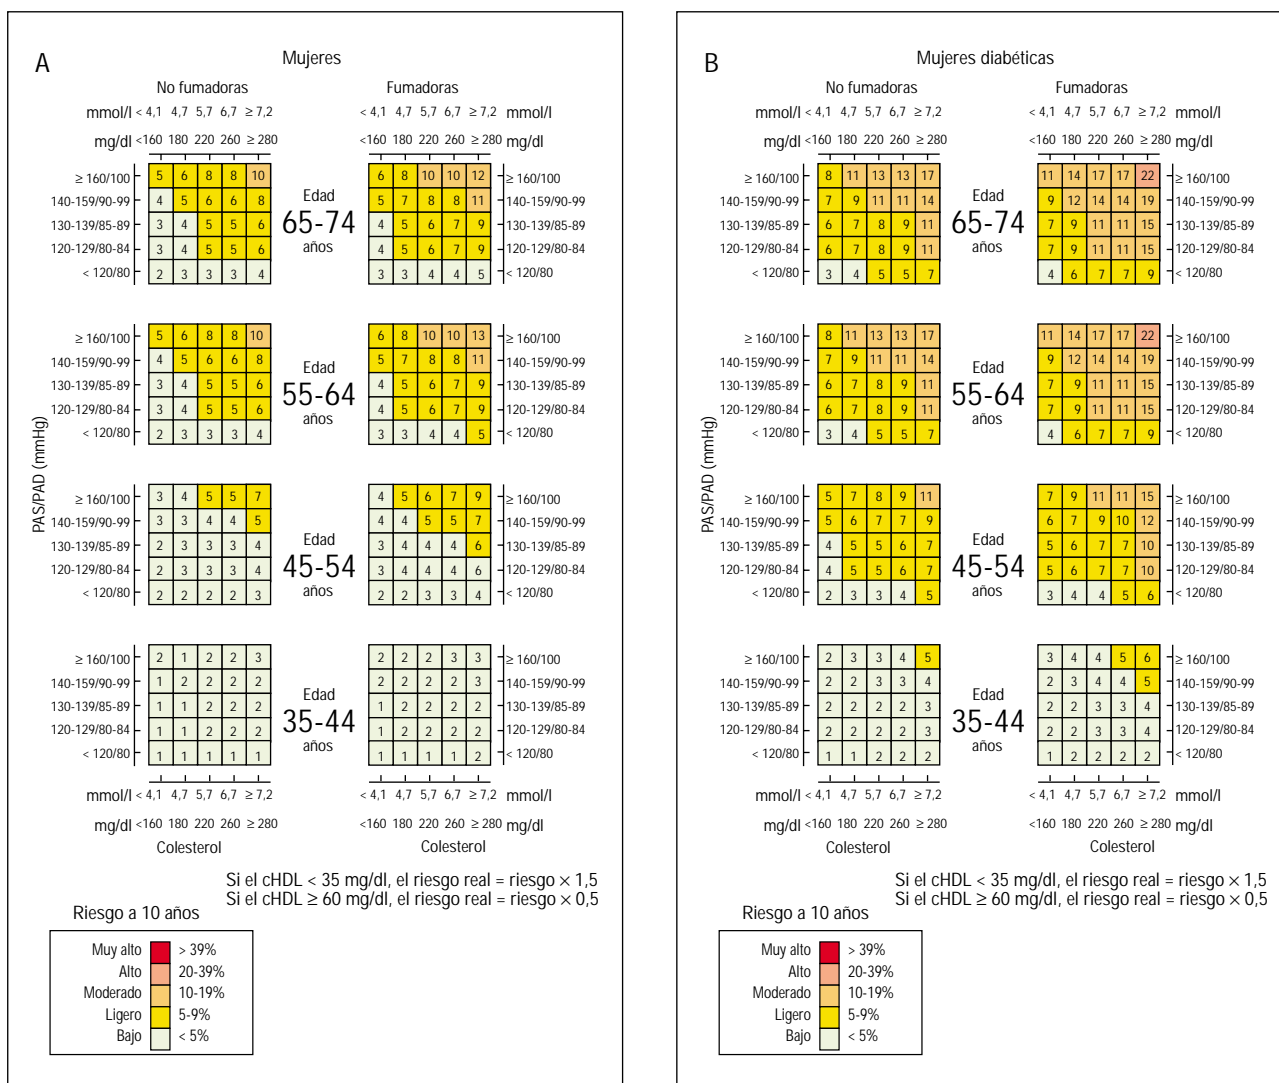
A

Mujeres

No fumadoras

Fumadoras

mmol/l < 4,1 4,7 5,7 6,7 ≥ 7,2

< 4,1 4,7 5,7 6,7 ≥ 7,2 mmol/l

mg/dl <160 180 220 260 ≥ 280

<160 180 220 260 ≥ 280 mg/dl

PAS/PAD (mmHg)

| | | | | | | | | | | | |
|---|---|---|---|---|---|---|---|---|---|---|---|
| ≥ 160/100 | 5 | 6 | 8 | 8 | 10 | 6 | 8 | 10 | 10 | 12 | ≥ 160/100 |
| 140-159/90-99 | 4 | 5 | 6 | 6 | 8 | 5 | 7 | 8 | 8 | 11 | 140-159/90-99 |
| 130-139/85-89 | 3 | 4 | 5 | 5 | 6 | 4 | 5 | 6 | 7 | 9 | 130-139/85-89 |
| 120-129/80-84 | 3 | 4 | 5 | 5 | 6 | 4 | 5 | 6 | 7 | 9 | 120-129/80-84 |
| < 120/80 | 2 | 3 | 3 | 3 | 4 | 3 | 3 | 4 | 4 | 5 | < 120/80 |

Edad 65-74 años

| | | | | | | | | | | | |
|---|---|---|---|---|---|---|---|---|---|---|---|
| ≥ 160/100 | 5 | 6 | 8 | 8 | 10 | 6 | 8 | 10 | 10 | 13 | ≥ 160/100 |
| 140-159/90-99 | 4 | 5 | 6 | 6 | 8 | 5 | 7 | 8 | 8 | 11 | 140-159/90-99 |
| 130-139/85-89 | 3 | 4 | 5 | 5 | 6 | 4 | 5 | 6 | 7 | 9 | 130-139/85-89 |
| 120-129/80-84 | 3 | 4 | 5 | 5 | 6 | 4 | 5 | 6 | 7 | 9 | 120-129/80-84 |
| < 120/80 | 2 | 3 | 3 | 3 | 4 | 3 | 3 | 4 | 4 | 5 | < 120/80 |

Edad 55-64 años

| | | | | | | | | | | | |
|---|---|---|---|---|---|---|---|---|---|---|---|
| ≥ 160/100 | 3 | 4 | 5 | 5 | 7 | 4 | 5 | 6 | 7 | 9 | ≥ 160/100 |
| 140-159/90-99 | 3 | 3 | 4 | 4 | 5 | 4 | 4 | 5 | 5 | 7 | 140-159/90-99 |
| 130-139/85-89 | 2 | 3 | 3 | 3 | 4 | 3 | 4 | 4 | 4 | 6 | 130-139/85-89 |
| 120-129/80-84 | 2 | 3 | 3 | 3 | 4 | 3 | 4 | 4 | 4 | 6 | 120-129/80-84 |
| < 120/80 | 2 | 2 | 2 | 2 | 3 | 2 | 2 | 3 | 3 | 4 | < 120/80 |

Edad 45-54 años

| | | | | | | | | | | | |
|---|---|---|---|---|---|---|---|---|---|---|---|
| ≥ 160/100 | 2 | 1 | 2 | 2 | 3 | 2 | 2 | 2 | 3 | 3 | ≥ 160/100 |
| 140-159/90-99 | 1 | 2 | 2 | 2 | 2 | 2 | 2 | 2 | 2 | 3 | 140-159/90-99 |
| 130-139/85-89 | 1 | 1 | 2 | 2 | 2 | 1 | 2 | 2 | 2 | 2 | 130-139/85-89 |
| 120-129/80-84 | 1 | 1 | 2 | 2 | 2 | 1 | 2 | 2 | 2 | 2 | 120-129/80-84 |
| < 120/80 | 1 | 1 | 1 | 1 | 1 | 1 | 1 | 1 | 1 | 2 | < 120/80 |

Edad 35-44 años

mmol/l < 4,1 4,7 5,7 6,7 ≥ 7,2

< 4,1 4,7 5,7 6,7 ≥ 7,2 mmol/l

mg/dl <160 180 220 260 ≥ 280

<160 180 220 260 ≥ 280 mg/dl

Colesterol

Colesterol

Si el cHDL < 35 mg/dl, el riesgo real = riesgo × 1,5
Si el cHDL ≥ 60 mg/dl, el riesgo real = riesgo × 0,5

Riesgo a 10 años

Muy alto > 39%
Alto 20-39%
Moderado 10-19%
Ligero 5-9%
Bajo < 5%

B

Mujeres diabéticas

No fumadoras

Fumadoras

mmol/l < 4,1 4,7 5,7 6,7 ≥ 7,2

< 4,1 4,7 5,7 6,7 ≥ 7,2 mmol/l

mg/dl <160 180 220 260 ≥ 280

<160 180 220 260 ≥ 280 mg/dl

PAS/PAD (mmHg)

| | | | | | | | | | | | |
|---|---|---|---|---|---|---|---|---|---|---|---|
| ≥ 160/100 | 8 | 11 | 13 | 13 | 17 | 11 | 14 | 17 | 17 | 22 | ≥ 160/100 |
| 140-159/90-99 | 7 | 9 | 11 | 11 | 14 | 9 | 12 | 14 | 14 | 19 | 140-159/90-99 |
| 130-139/85-89 | 6 | 7 | 8 | 9 | 11 | 7 | 9 | 11 | 11 | 15 | 130-139/85-89 |
| 120-129/80-84 | 6 | 7 | 8 | 9 | 11 | 7 | 9 | 11 | 11 | 15 | 120-129/80-84 |
| < 120/80 | 3 | 4 | 5 | 5 | 7 | 4 | 6 | 7 | 7 | 9 | < 120/80 |

Edad 65-74 años

| | | | | | | | | | | | |
|---|---|---|---|---|---|---|---|---|---|---|---|
| ≥ 160/100 | 8 | 11 | 13 | 13 | 17 | 11 | 14 | 17 | 17 | 22 | ≥ 160/100 |
| 140-159/90-99 | 7 | 9 | 11 | 11 | 14 | 9 | 12 | 14 | 14 | 19 | 140-159/90-99 |
| 130-139/85-89 | 6 | 7 | 8 | 9 | 11 | 7 | 9 | 11 | 11 | 15 | 130-139/85-89 |
| 120-129/80-84 | 6 | 7 | 8 | 9 | 11 | 7 | 9 | 11 | 11 | 15 | 120-129/80-84 |
| < 120/80 | 3 | 4 | 5 | 5 | 7 | 4 | 6 | 7 | 7 | 9 | < 120/80 |

Edad 55-64 años

| | | | | | | | | | | | |
|---|---|---|---|---|---|---|---|---|---|---|---|
| ≥ 160/100 | 5 | 7 | 8 | 9 | 11 | 7 | 9 | 11 | 11 | 15 | ≥ 160/100 |
| 140-159/90-99 | 5 | 6 | 7 | 7 | 9 | 6 | 7 | 9 | 10 | 12 | 140-159/90-99 |
| 130-139/85-89 | 4 | 5 | 5 | 6 | 7 | 5 | 6 | 7 | 7 | 10 | 130-139/85-89 |
| 120-129/80-84 | 4 | 5 | 5 | 6 | 7 | 5 | 6 | 7 | 7 | 10 | 120-129/80-84 |
| < 120/80 | 2 | 3 | 3 | 4 | 5 | 3 | 4 | 4 | 5 | 6 | < 120/80 |

Edad 45-54 años

| | | | | | | | | | | | |
|---|---|---|---|---|---|---|---|---|---|---|---|
| ≥ 160/100 | 2 | 3 | 3 | 4 | 5 | 3 | 4 | 4 | 5 | 6 | ≥ 160/100 |
| 140-159/90-99 | 2 | 2 | 3 | 3 | 4 | 2 | 3 | 4 | 4 | 5 | 140-159/90-99 |
| 130-139/85-89 | 2 | 2 | 2 | 2 | 3 | 2 | 2 | 3 | 3 | 4 | 130-139/85-89 |
| 120-129/80-84 | 2 | 2 | 2 | 2 | 3 | 2 | 2 | 3 | 3 | 4 | 120-129/80-84 |
| < 120/80 | 1 | 1 | 2 | 2 | 2 | 1 | 2 | 2 | 2 | 2 | < 120/80 |

Edad 35-44 años

mmol/l < 4,1 4,7 5,7 6,7 ≥ 7,2

< 4,1 4,7 5,7 6,7 ≥ 7,2 mmol/l

mg/dl <160 180 220 260 ≥ 280

<160 180 220 260 ≥ 280 mg/dl

Colesterol

Colesterol

Si el cHDL < 35 mg/dl, el riesgo real = riesgo × 1,5
Si el cHDL ≥ 60 mg/dl, el riesgo real = riesgo × 0,5

Riesgo a 10 años

Muy alto > 39%
Alto 20-39%
Moderado 10-19%
Ligero 5-9%
Bajo < 5%